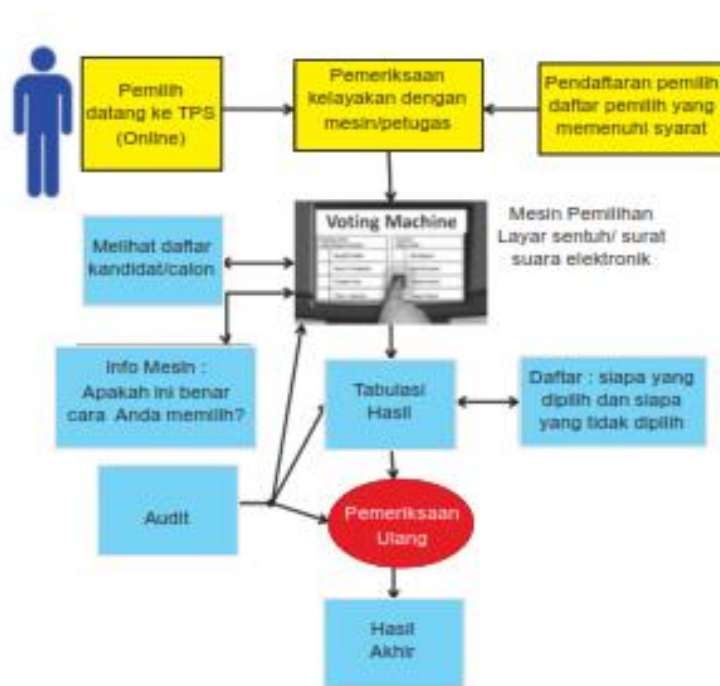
Pemilih datang ke TPS (Online)

Pemeriksaan kelayakan dengan mesin/petugas

Pendaftaran pemilih daftar pemilih yang memenuhi syarat

Voting Machine

Mesin Pemilihan Layar sentuh/ surat suara elektronik

Melihat daftar kandidat/calon

Info Mesin : Apakah ini benar cara Anda memilih?

Tabulasi Hasil

Daftar : siapa yang dipilih dan siapa yang tidak dipilih

Audit

Pemeriksaan Ulang

Hasil Akhir